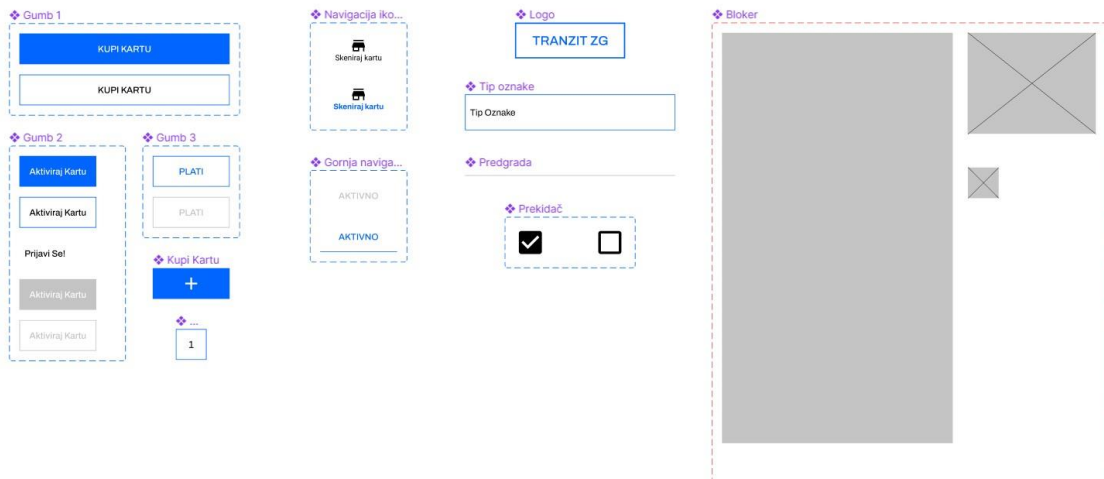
❖ Gumb 1

KUPI KARTU

KUPI KARTU

❖ Gumb 2

Aktiviraj Kartu

Aktiviraj Kartu

Prijavi Se!

Aktiviraj Kartu

Aktiviraj Kartu

❖ Gumb 3

PLATI

PLATI

❖ Kupi Kartu

+

❖ ...

1

❖ Navigacija iko...

Skeniraj kartu

Skeniraj kartu

❖ Gornja naviga...

AKTIVNO

AKTIVNO

❖ Logo

TRANZIT ZG

❖ Tip oznake

Tip Oznake

❖ Predgrada

❖ Prekidač

❖ Bloker